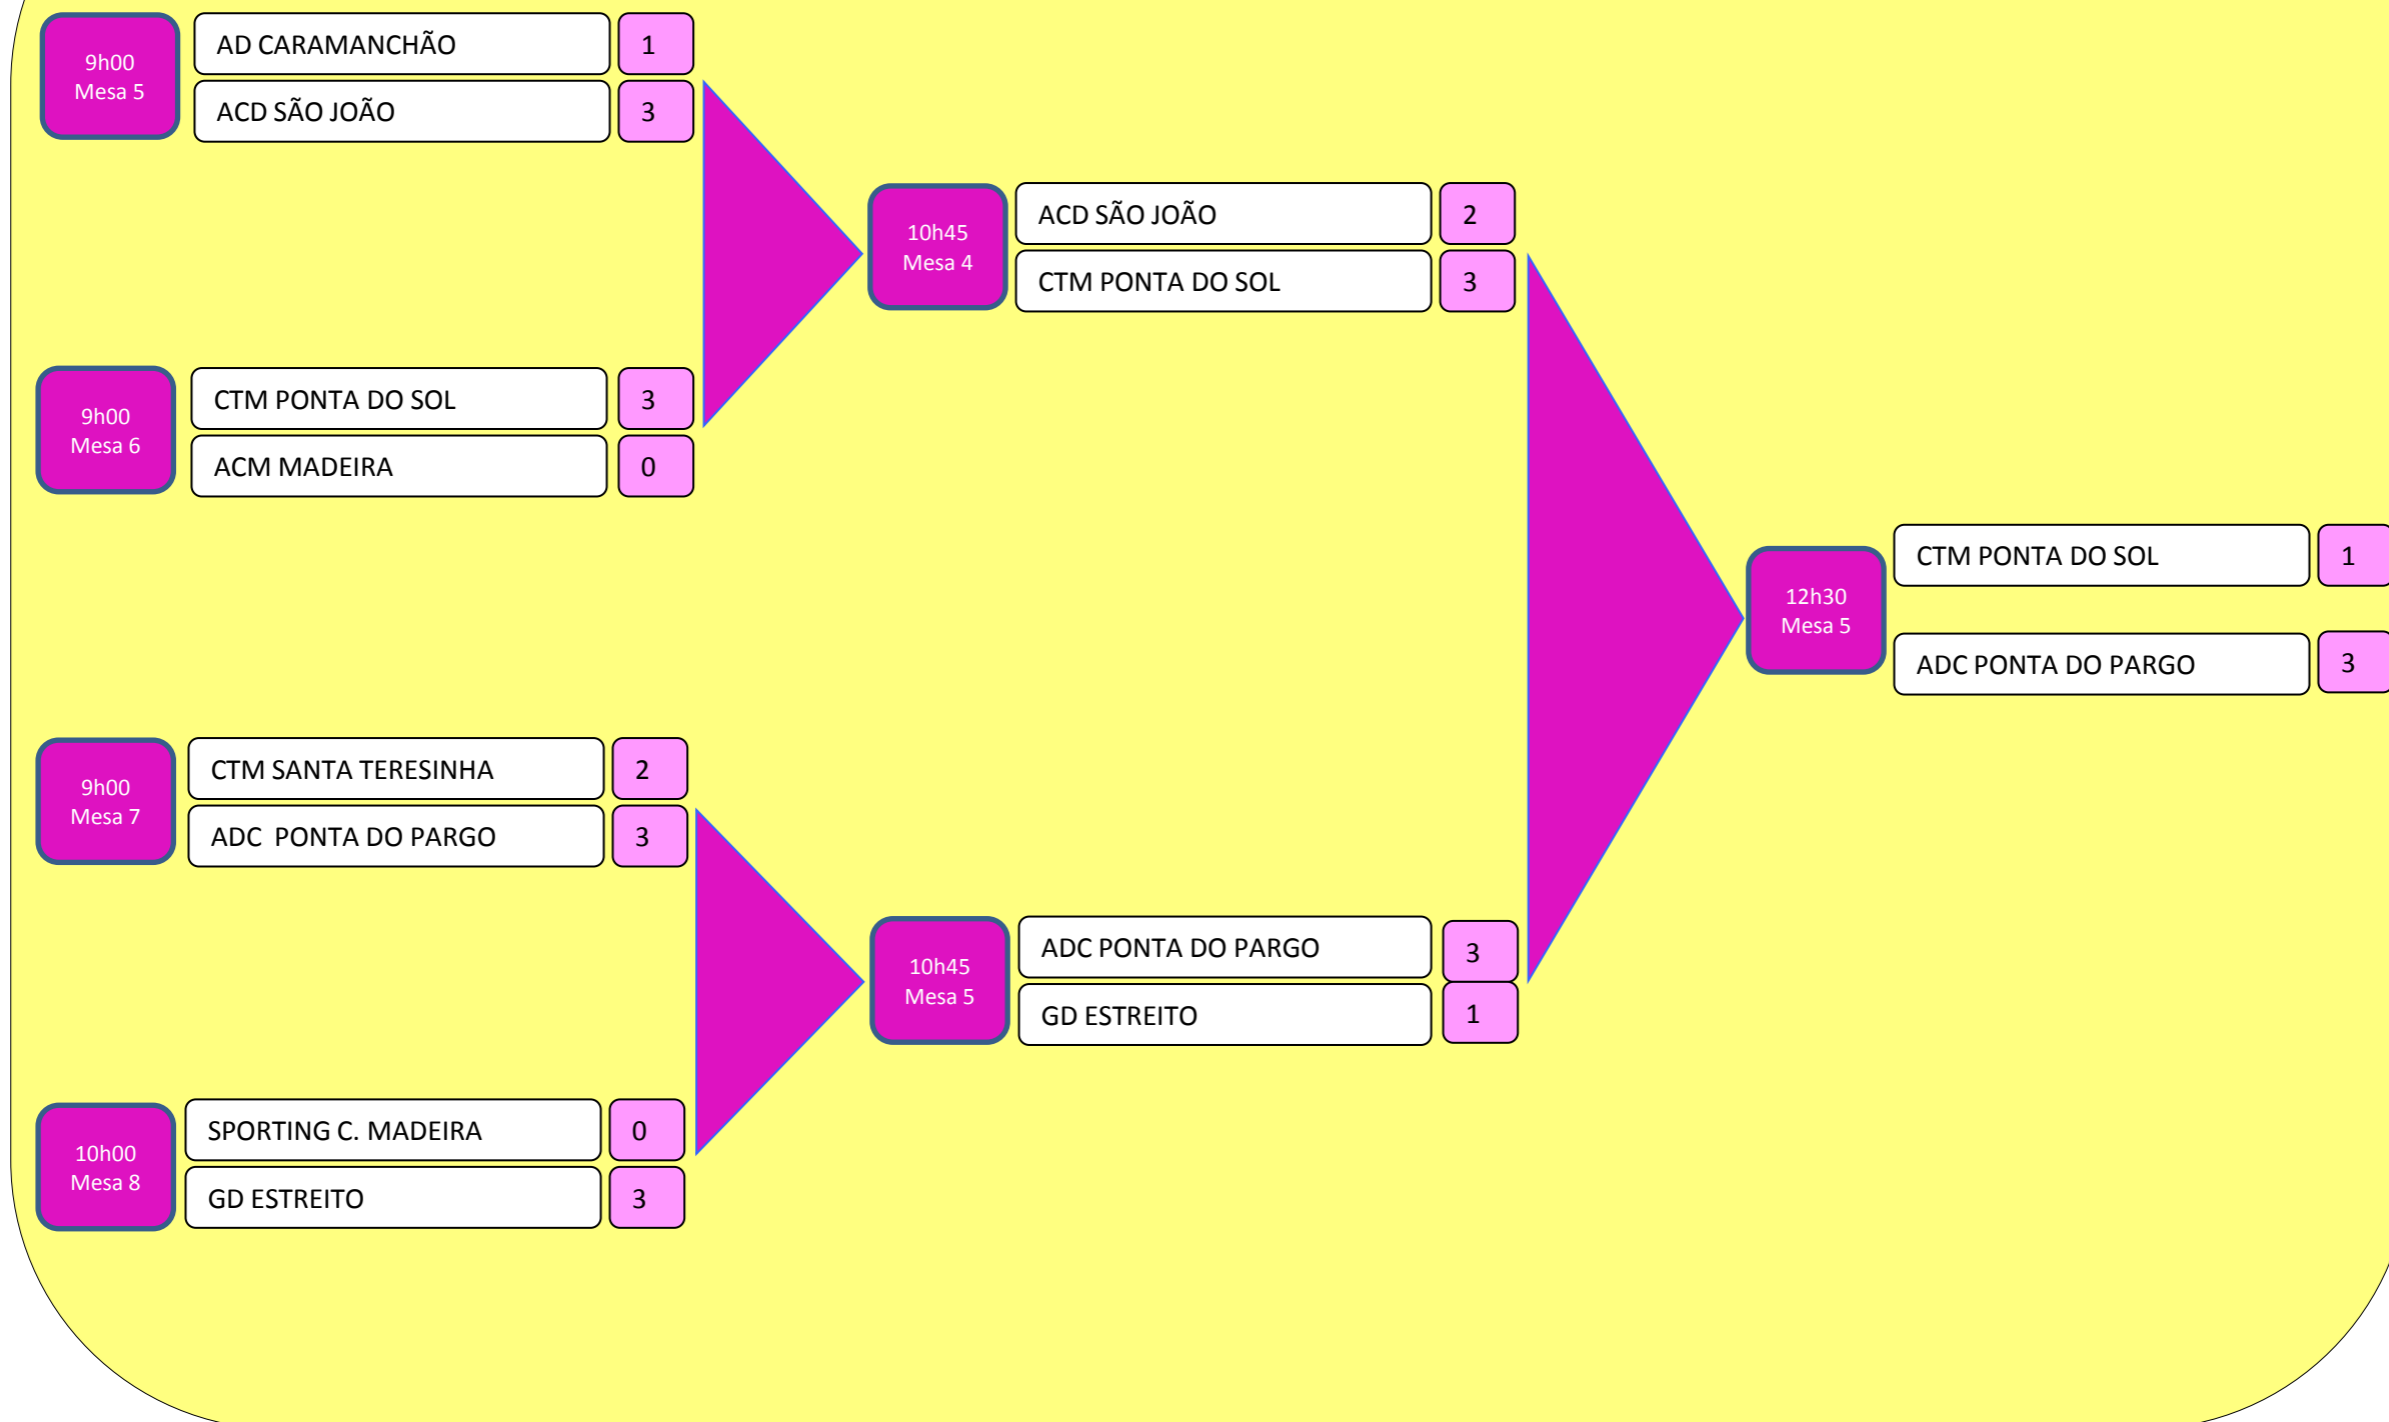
9h00
Mesa 5

AD CARAMANCHÃO 1
ACD SÃO JOÃO 3

9h00
Mesa 6

CTM PONTA DO SOL 3
ACM MADEIRA 0

9h00
Mesa 7

CTM SANTA TERESINHA 2
ADC PONTA DO PARGO 3

10h00
Mesa 8

SPORTING C. MADEIRA 0
GD ESTREITO 3

10h45
Mesa 4

ACD SÃO JOÃO 2
CTM PONTA DO SOL 3

10h45
Mesa 5

ADC PONTA DO PARGO 3
GD ESTREITO 1

12h30
Mesa 5

CTM PONTA DO SOL 1
ADC PONTA DO PARGO 3